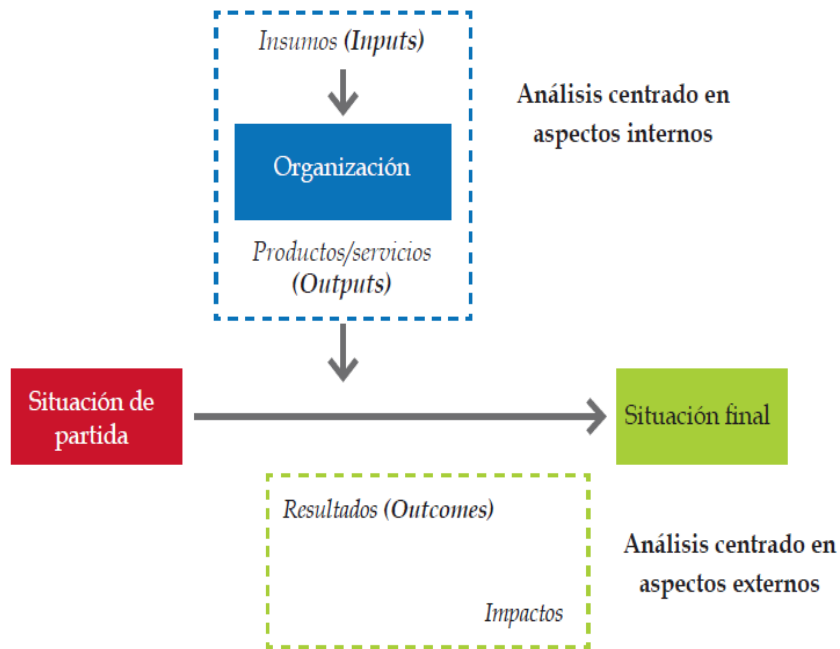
Insumos (Inputs)

Organización

Productos/servicios (Outputs)

Análisis centrado en aspectos internos

Situación de partida

Situación final

Resultados (Outcomes)

Impactos

Análisis centrado en aspectos externos